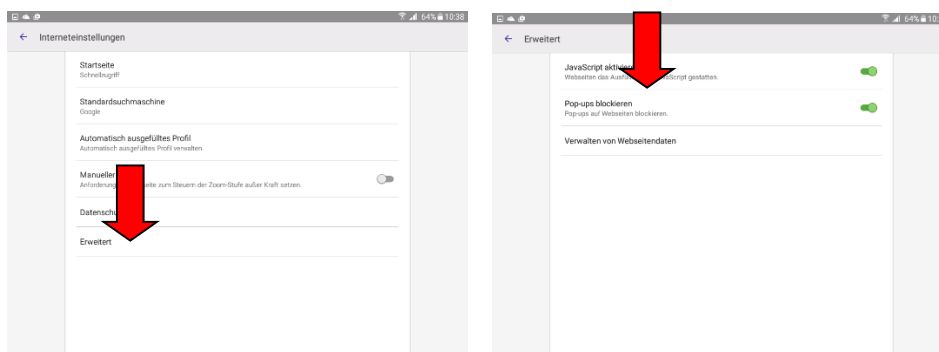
64% 10:38

← Interneteinstellungen

Startseite
Schnellzugriff

Standardsuchmaschine
Google

Automatisch ausgefülltes Profil
Automatisch ausgefülltes Profil verwalten.

Manueller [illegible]
Anforderung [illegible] seite zum Steuern der Zoom-Stufe außer Kraft setzen.

Datensch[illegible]

Erweitert

64% 10:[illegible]

← Erweitert

JavaScript akti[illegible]
Webseiten das Ausf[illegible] script gestatten.

Pop-ups blockieren
Pop-ups auf Webseiten blockieren.

Verwalten von Webseitendaten